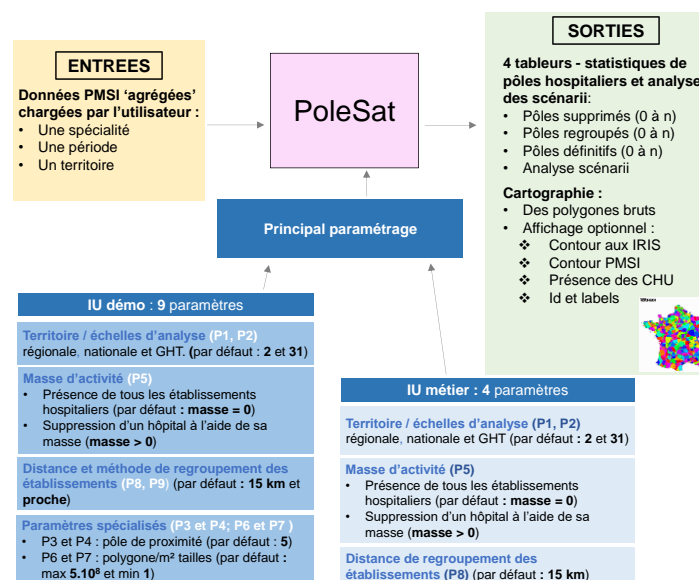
ENTREES

Données PMSI 'agrégées' chargées par l'utilisateur :
• Une spécialité
• Une période
• Un territoire

PoleSat

Principal paramétrage

SORTIES

4 tableurs - statistiques de pôles hospitaliers et analyse des scénarii:
• Pôles supprimés (0 à n)
• Pôles regroupés (0 à n)
• Pôles définitifs (0 à n)
• Analyse scénarii

Cartographie :
• Des polygones bruts
• Affichage optionnel :
❖ Contour aux IRIS
❖ Contour PMSI
❖ Présence des CHU
❖ Id et labels

IU démo : 9 paramètres

Territoire / échelles d'analyse (P1, P2) régionale, nationale et GHT. (par défaut : 2 et 31)

Masse d'activité (P5)
• Présence de tous les établissements hospitaliers (par défaut : masse = 0)
• Suppression d'un hôpital à l'aide de sa masse (masse > 0)

Distance et méthode de regroupement des établissements (P8, P9) (par défaut : 15 km et proche)

Paramètres spécialisés (P3 et P4; P6 et P7 )
• P3 et P4 : pôle de proximité (par défaut : 5)
• P6 et P7 : polygone/m² tailles (par défaut : max 5.10$^8$ et min 1)

IU métier : 4 paramètres

Territoire / échelles d'analyse (P1, P2) régionale, nationale et GHT (par défaut : 2 et 31)

Masse d'activité (P5)
• Présence de tous les établissements hospitaliers (par défaut : masse = 0)
• Suppression d'un hôpital à l'aide de sa masse (masse > 0)

Distance de regroupement des établissements (P8) (par défaut : 15 km)